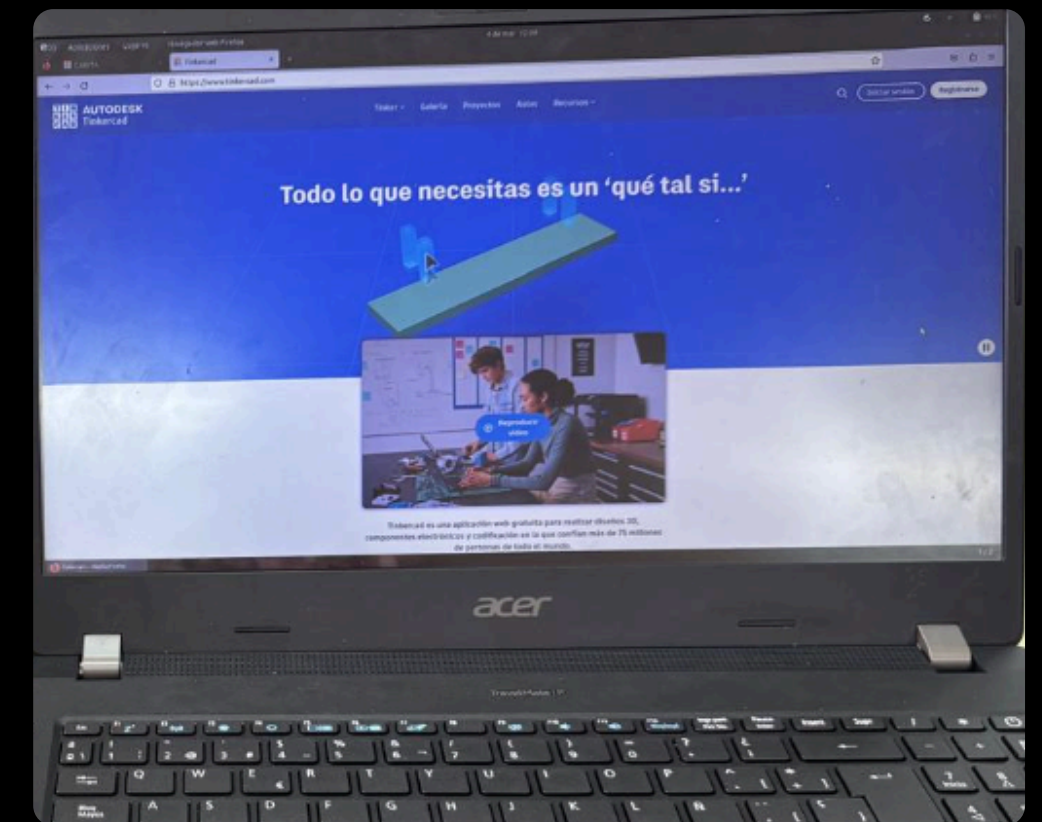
Tinkercad
https://www.tinkercad.com

AUTODESK
Tinkercad

Tinker · Galería · Proyectos · Aulas · Recursos

Iniciar sesión · Registrarse

Todo lo que necesitas es un 'qué tal si...'

Reproducir vídeo

Tinkercad es una aplicación web gratuita para realizar diseños 3D, componentes electrónicos y codificación en la que confían más de 75 millones de personas de todo el mundo.

acer

TravelMate